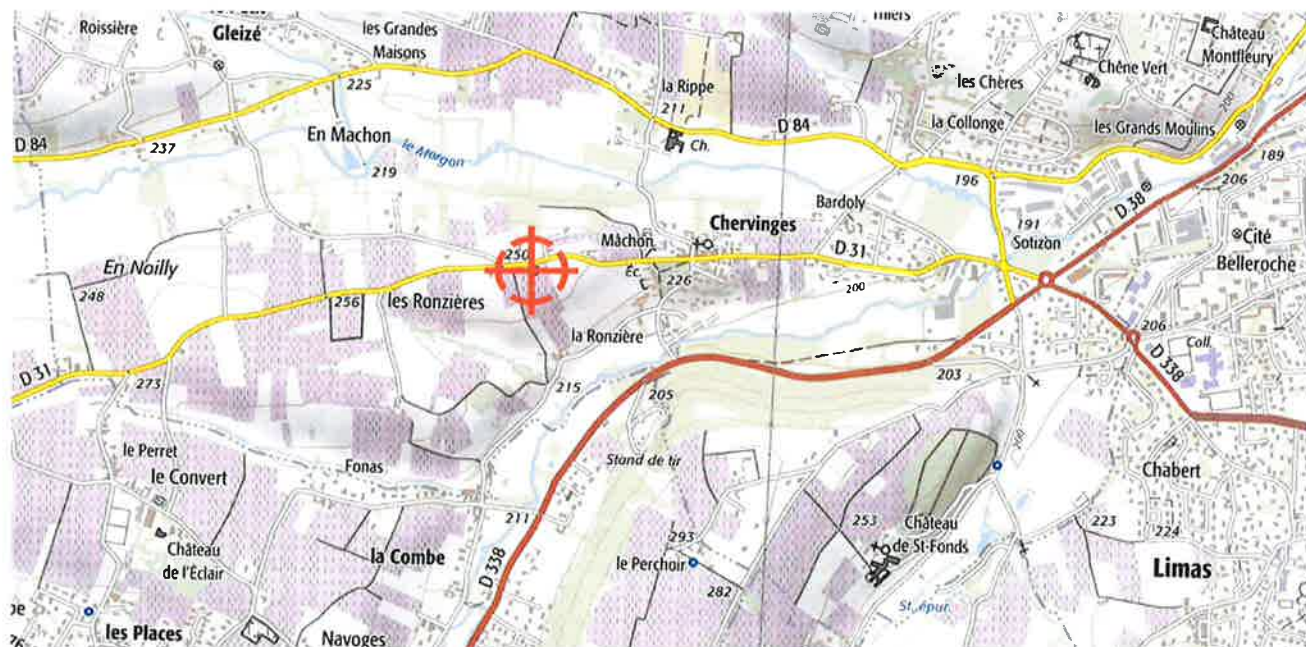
Roissière
Gleizé
les Grandes Maisons
Tiliers
Château Montfleury
Chêne Vert
les Chères
la Rippe
211
225
D 84
237
En Machon
le Morgon
219
Ch.
D 84
la Collonge
les Grands Moulins
189
206
196
Bardoly
D 38
191
Sotizon
Chervinges
Machon
Éc.
250
D 31
Cité Belleroche
En Noilly
248
256
les Ronzières
226
200
la Ronzière
206
Coll.
D 338
D 31
273
215
205
203
le Perret
le Convert
Fonas
Stand de tir
Chabert
211
Château de l'Éclair
la Combe
D 338
293
le Perchoir
282
253
Château de St-Fonds
223
224
Limas
les Places
Navoges
St-Épur.